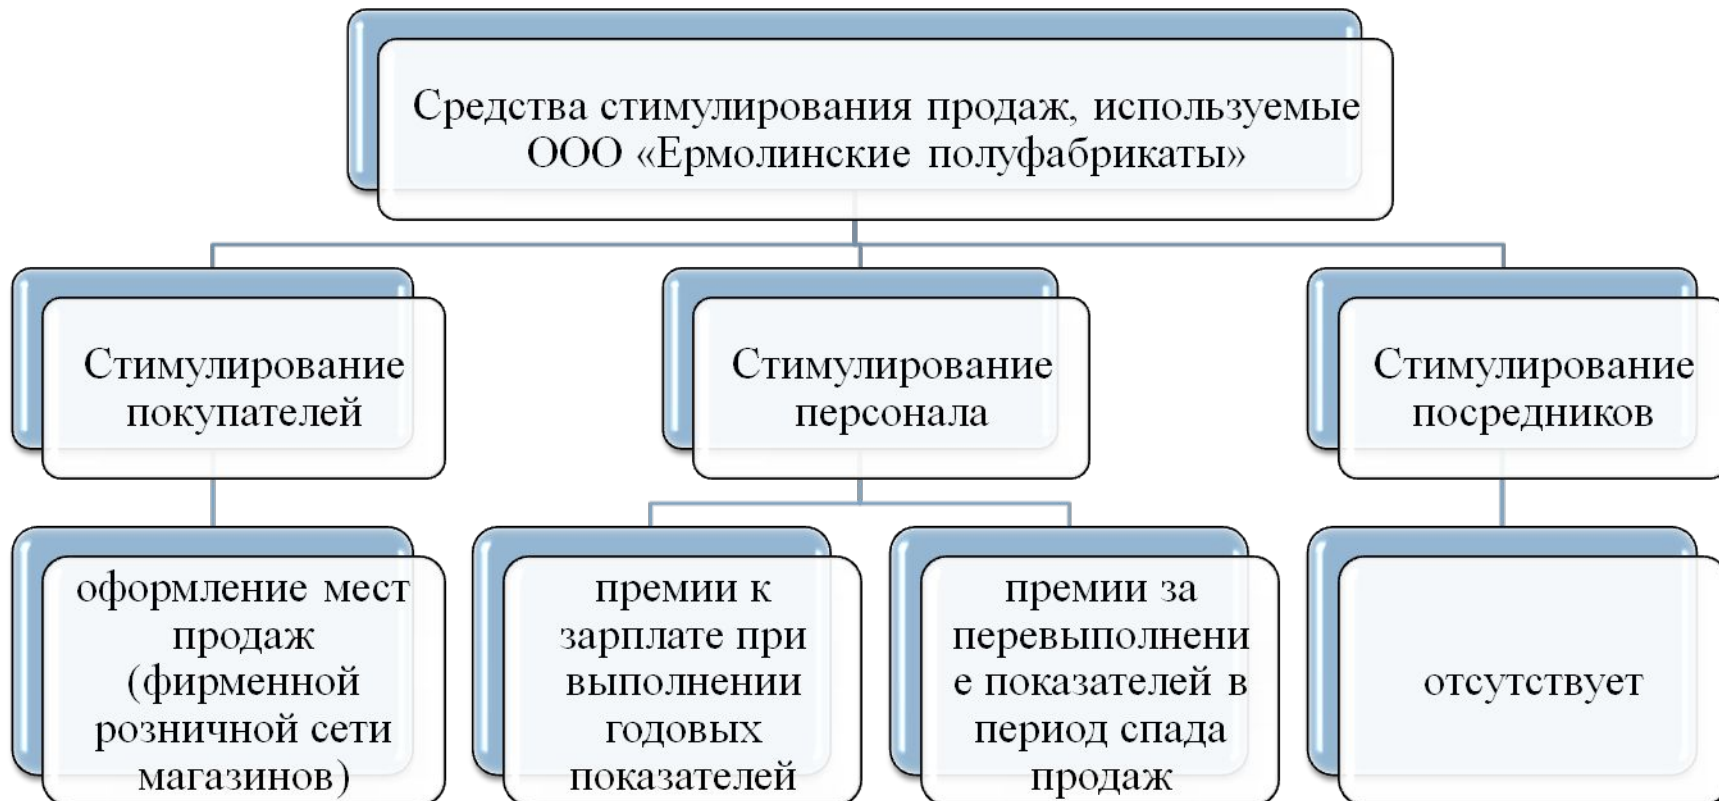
Средства стимулирования продаж, используемые ООО «Ермолинские полуфабрикаты»

Стимулирование покупателей

Стимулирование персонала

Стимулирование посредников

оформление мест продаж (фирменной розничной сети магазинов)

премии к зарплате при выполнении годовых показателей

премии за перевыполнени е показателей в период спада продаж

отсутствует